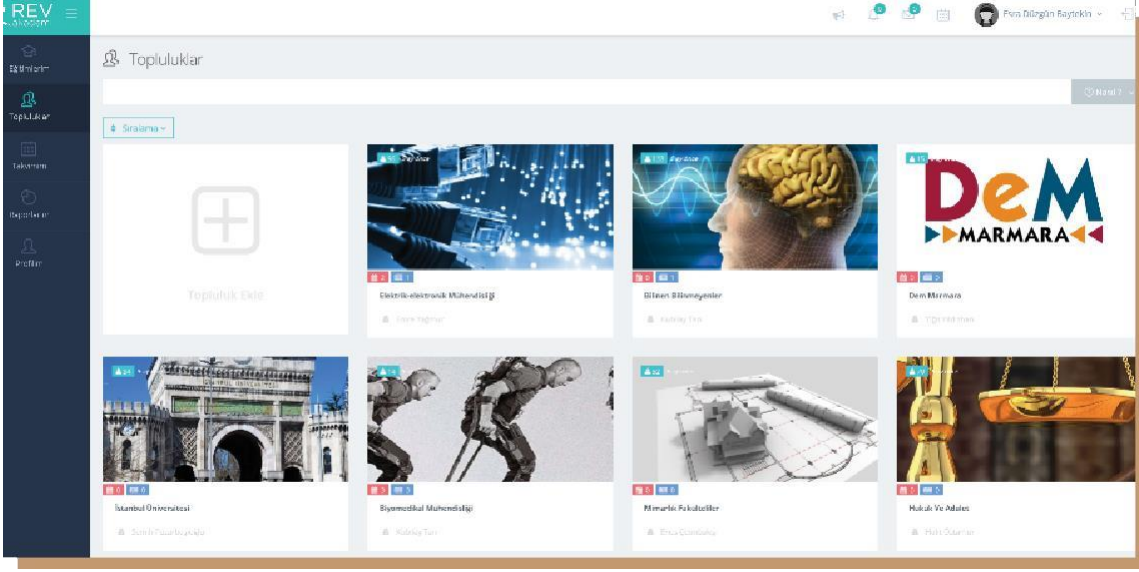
REV

Eğitimlerim
Topluluklar
Takvimim
Raporlarım
Profilim

Pınar Rüzgar Baytekin

Topluluklar

Nasıl?

Sıralama

Topluluk Ekle

Elektrik-elektronik Mühendisliği

Bilinen Bilinmeyenler

DeM MARMARA

Dem Marmara

İstanbul Üniversitesi

Biyomedikal Mühendisliği

Mimarlık Fakülteliler

Hukuk Ve Adalet